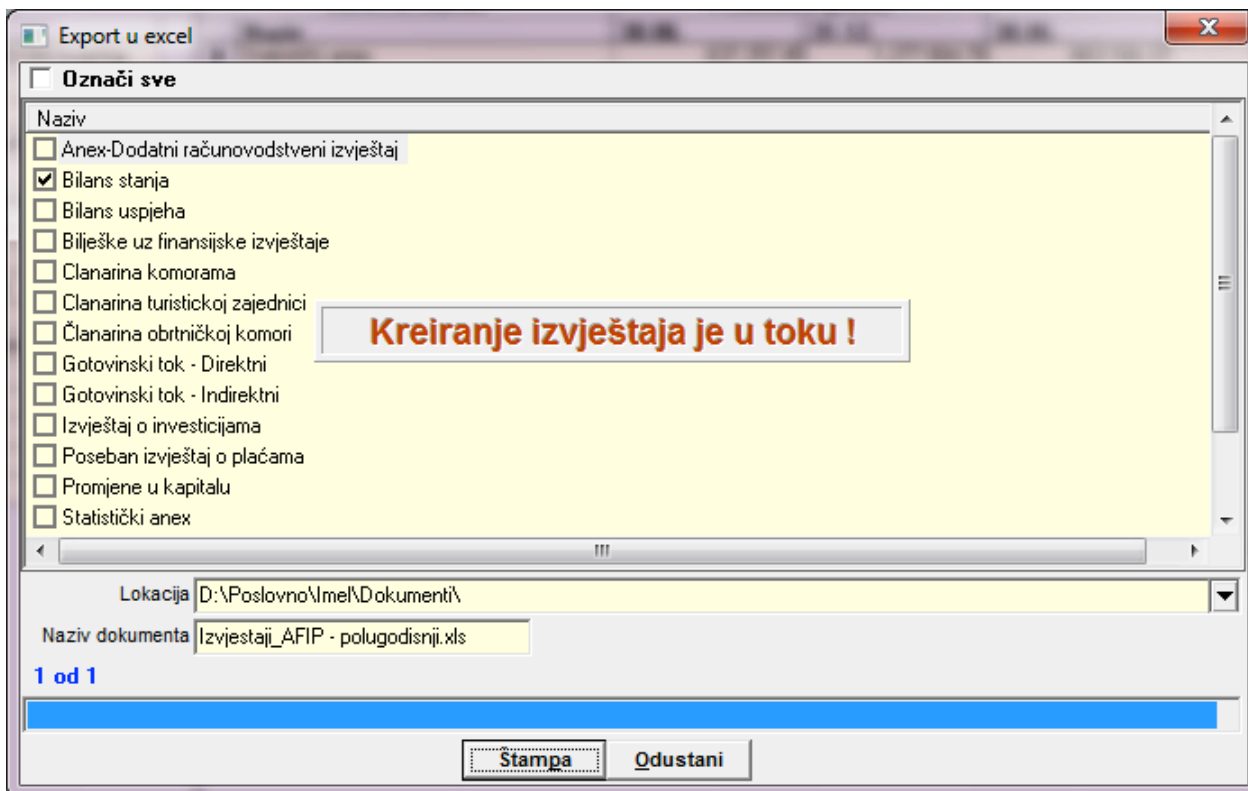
Export u excel

Označi sve

Naziv

Anex-Dodatni računovodstveni izvještaj

Bilans stanja

Bilans uspjeha

Bilješke uz finansijske izvještaje

Clanarina komorama

Clanarina turistickoj zajednici

Članarina obrtničkoj komori

Kreiranje izvještaja je u toku !

Gotovinski tok - Direktni

Gotovinski tok - Indirektni

Izvještaj o investicijama

Poseban izvještaj o plaćama

Promjene u kapitalu

Statistički anex

Lokacija D:\Poslovno\Imel\Dokumenti\

Naziv dokumenta Izvjestaji_AFIP - polugodisnji.xls

1 od 1

Štampa

Odustani